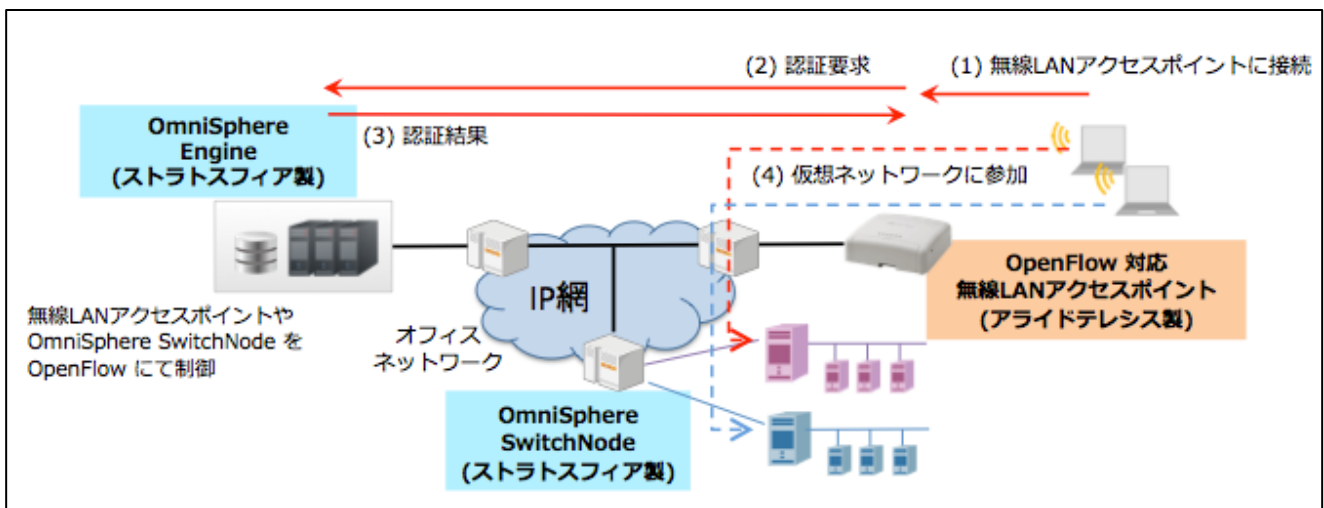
(2) 認証要求

(1) 無線LANアクセスポイントに接続

OmniSphere Engine (ストラトスフィア製)

(3) 認証結果

(4) 仮想ネットワークに参加

IP網

オフィスネットワーク

OpenFlow 対応 無線LANアクセスポイント (アライドテレシス製)

無線LANアクセスポイントや OmniSphere SwitchNode を OpenFlow にて制御

OmniSphere SwitchNode (ストラトスフィア製)